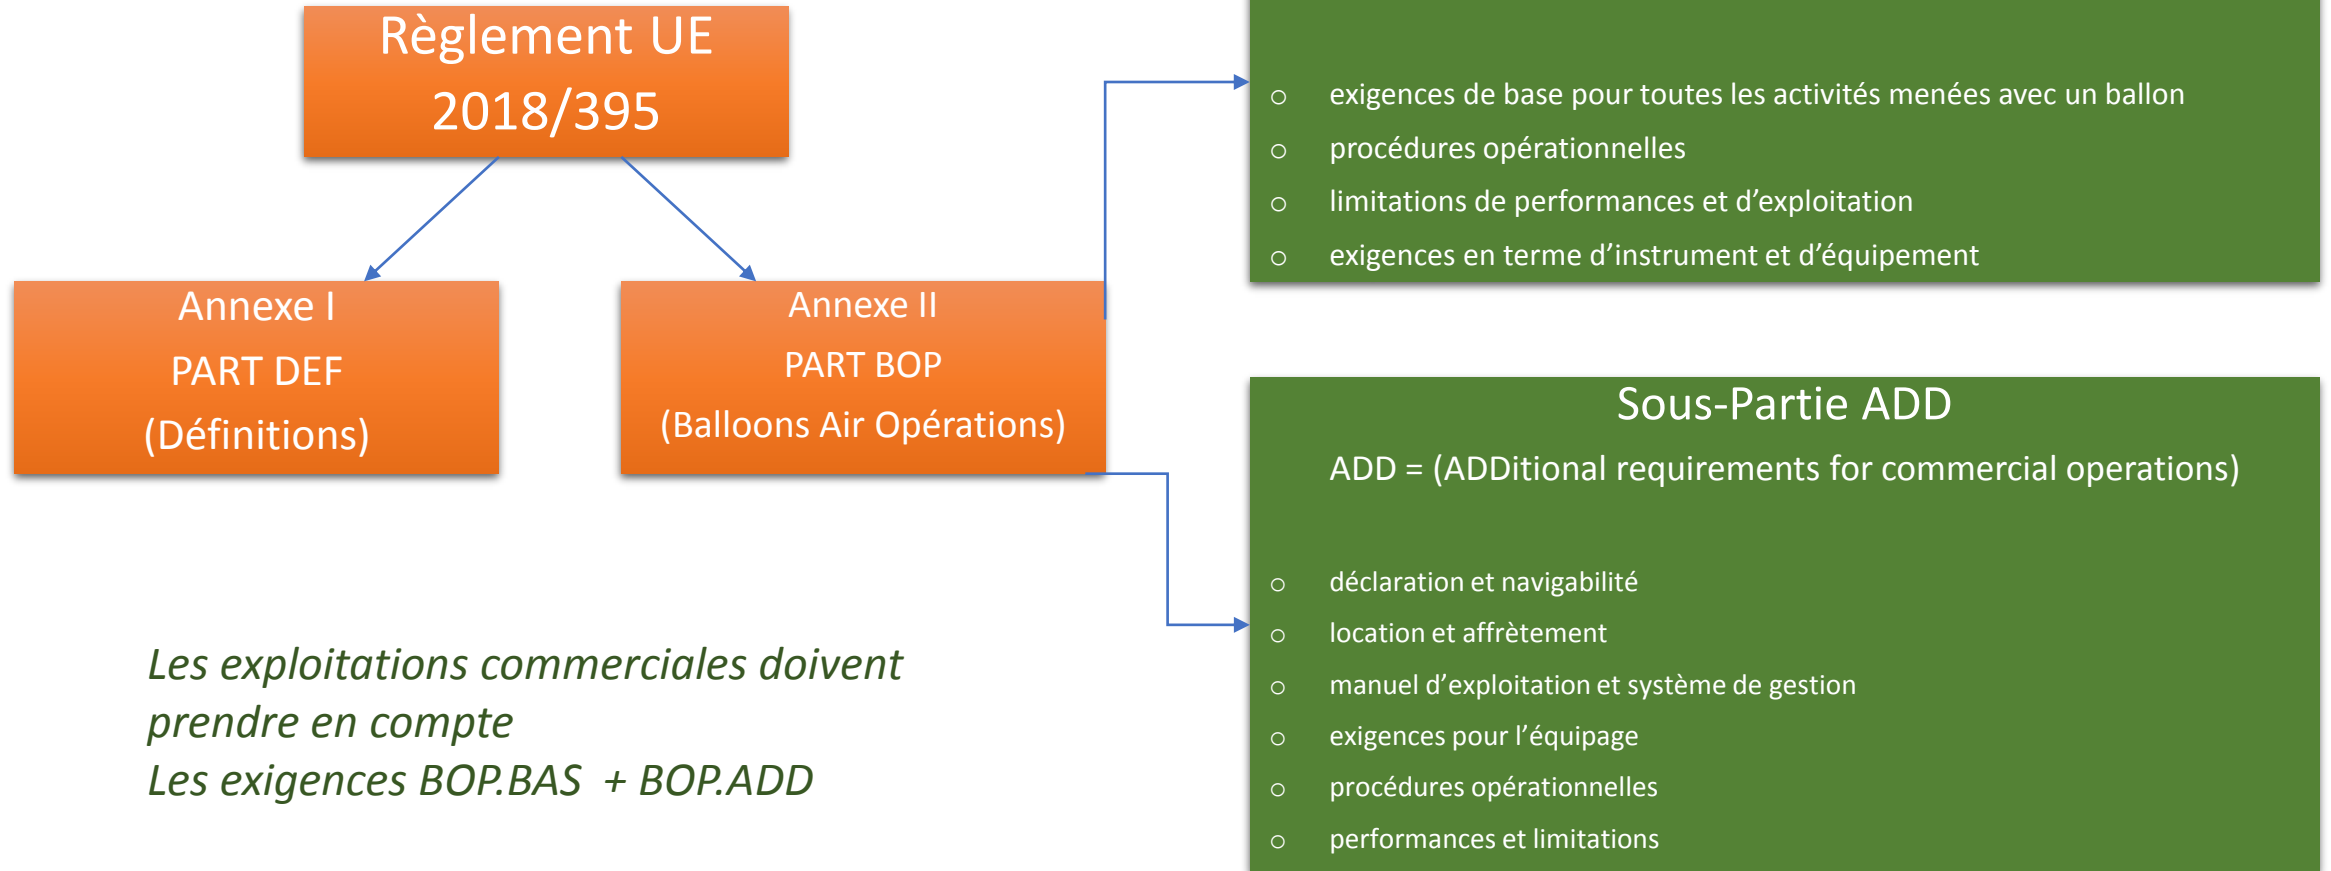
Règlement UE 2018/395

Annexe I
PART DEF
(Définitions)

Annexe II
PART BOP
(Balloons Air Opérations)

○ exigences de base pour toutes les activités menées avec un ballon
○ procédures opérationnelles
○ limitations de performances et d'exploitation
○ exigences en terme d'instrument et d'équipement

Sous-Partie ADD
ADD = (ADDitional requirements for commercial operations)

○ déclaration et navigabilité
○ location et affrètement
○ manuel d'exploitation et système de gestion
○ exigences pour l'équipage
○ procédures opérationnelles
○ performances et limitations

Les exploitations commerciales doivent prendre en compte
Les exigences BOP.BAS + BOP.ADD